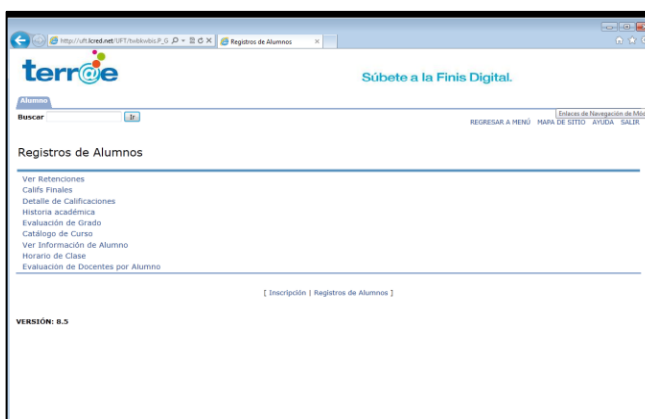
http://uft.lcred.net/UFT/twbkwbis.P_G
Registros de Alumnos

terr@e

Súbete a la Finis Digital.

Alumno

Buscar Ir

Enlaces de Navegación de Mó

REGRESAR A MENÚ MAPA DE SITIO AYUDA SALIR

Registros de Alumnos

Ver Retenciones
Califs Finales
Detalle de Calificaciones
Historia académica
Evaluación de Grado
Catálogo de Curso
Ver Información de Alumno
Horario de Clase
Evaluación de Docentes por Alumno

[ Inscripción | Registros de Alumnos ]

VERSIÓN: 8.5